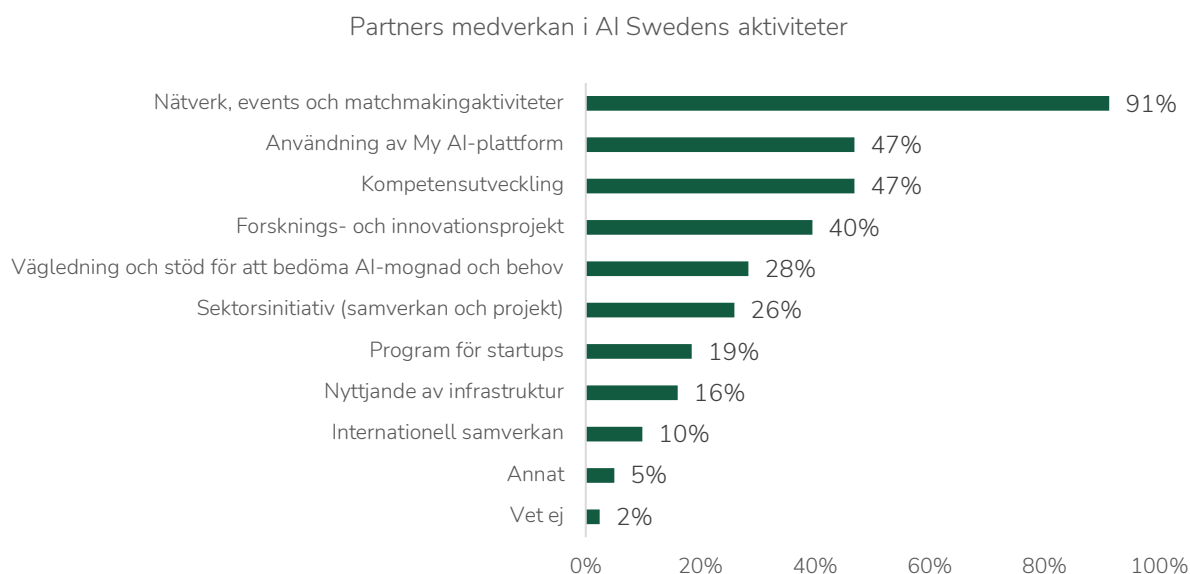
Partners medverkan i AI Swedens aktiviteter

| Kategori | Andel |
|---|---|
| Nätverk, events och matchmakingaktiviteter | 91% |
| Användning av My AI-plattform | 47% |
| Kompetensutveckling | 47% |
| Forsknings- och innovationsprojekt | 40% |
| Vägledning och stöd för att bedöma AI-mognad och behov | 28% |
| Sektorsinitiativ (samverkan och projekt) | 26% |
| Program för startups | 19% |
| Nyttjande av infrastruktur | 16% |
| Internationell samverkan | 10% |
| Annat | 5% |
| Vet ej | 2% |

0% 20% 40% 60% 80% 100%